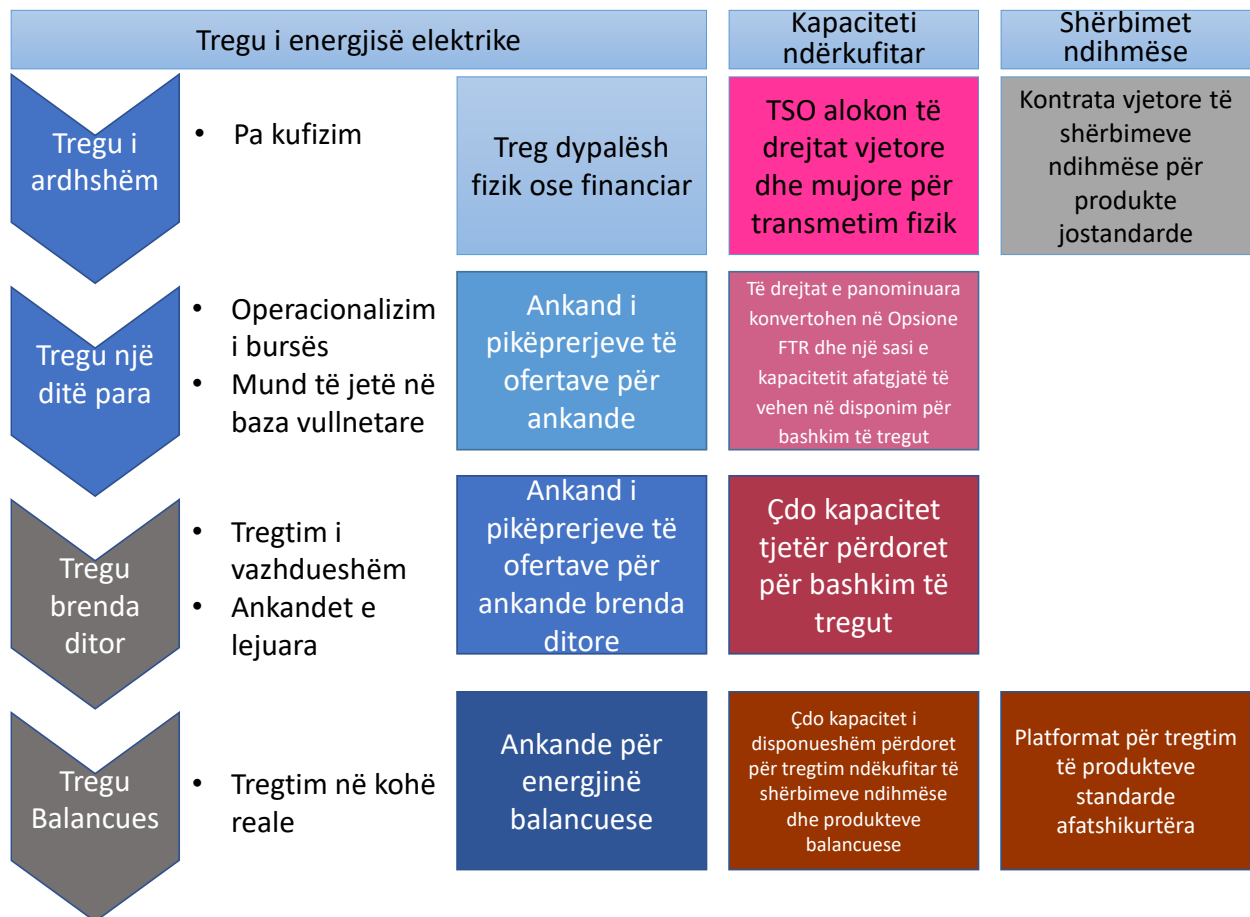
Tregu i energjisë elektrike

Kapaciteti ndërkufitar

Shërbimet ndihmëse

Tregu i ardhshëm

• Pa kufizim

Treg dypalësh fizik ose financiar

TSO alokon të drejtat vjetore dhe mujore për transmetim fizik

Kontrata vjetore të shërbimeve ndihmëse për produkte jostandarde

Tregu një ditë para

• Operacionalizim i bursës
• Mund të jetë në baza vullnetare

Ankand i pikëprerjeve të ofertave për ankande

Të drejtat e panominuara konvertohen në Opsione FTR dhe një sasi e kapacitetit afatgjatë të vehen në disponim për bashkim të tregut

Tregu brenda ditor

• Tregtim i vazhdueshëm
• Ankandet e lejuara

Ankand i pikëprerjeve të ofertave për ankande brenda ditore

Çdo kapacitet tjetër përdoret për bashkim të tregut

Tregu Balancues

• Tregtim në kohë reale

Ankande për energjinë balancuese

Çdo kapacitet i disponueshëm përdoret për tregtim ndëkufitar të shërbimeve ndihmëse dhe produkteve balancuese

Platformat për tregtim të produkteve standarde afatshikurtëra